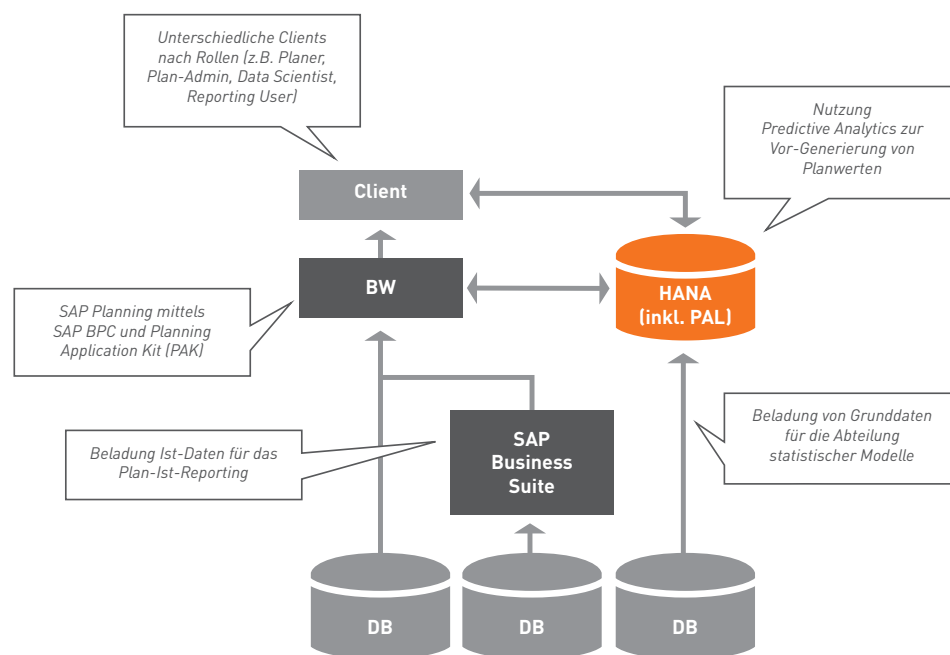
Unterschiedliche Clients nach Rollen (z.B. Planer, Plan-Admin, Data Scientist, Reporting User)

Nutzung Predictive Analytics zur Vor-Generierung von Planwerten

Client

BW

HANA (inkl. PAL)

SAP Planning mittels SAP BPC und Planning Application Kit (PAK)

Beladung Ist-Daten für das Plan-Ist-Reporting

SAP Business Suite

Beladung von Grunddaten für die Abteilung statistischer Modelle

DB

DB

DB